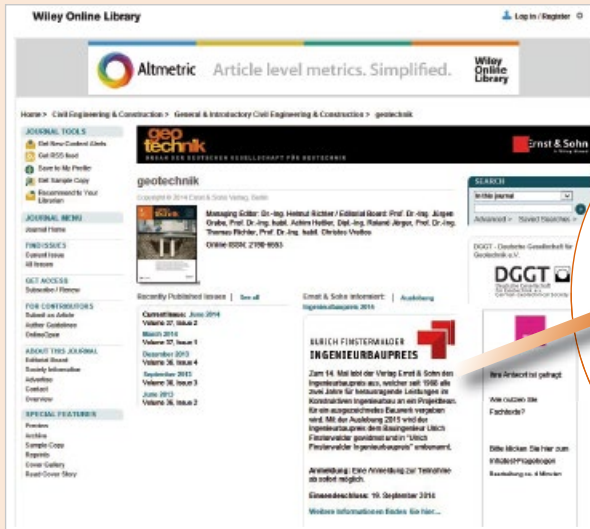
Wiley Online Library

Log in / Register

Altmetric Article level metrics. Simplified.

Wiley Online Library

Home > Civil Engineering & Construction > General & Introductory Civil Engineering & Construction > geotechnik

JOURNAL TOOLS
Get New Content Alerts
Get RSS feed
Save to My Profile
Get Sample Copy
Recommend to Your Librarian

JOURNAL MENU
Journal Home

FIND ISSUES
Current Issue
All Issues

GET ACCESS
Subscribe / Renew

FOR CONTRIBUTORS
Submit an Article
Author Guidelines
OnlineOpen

ABOUT THIS JOURNAL
Editorial Board
Society Information
Advertise
Contact
Overview

SPECIAL FEATURES
Preview
Archive
Sample Copy
Reprints
Cover Gallery
Read Cover Story

geotechnik
ORGAN DER DEUTSCHEN GESELLSCHAFT FÜR GEOTECHNIK

Ernst & Sohn

geotechnik

Copyright © 2014 Ernst & Sohn Verlag, Berlin

Managing Editor: Dr.-Ing. Helmut Richter / Editorial Board: Prof. Dr.-Ing. Jürgen Grabe, Prof. Dr.-Ing. habil. Achim Hettler, Dipl.-Ing. Roland Jörger, Prof. Dr.-Ing. Thomas Richter, Prof. Dr.-Ing. habil. Christos Vrettos

Online ISSN: 2190-6653

Recently Published Issues | See all

Current Issue: June 2014
Volume 37, Issue 2

March 2014
Volume 37, Issue 1

December 2013
Volume 36, Issue 4

September 2013
Volume 36, Issue 3

June 2013
Volume 36, Issue 2

Ernst & Sohn informiert: | Auslobung Ingenieurbaupreis 2014

ULRICH FINSTERWALDER INGENIEURBAUPREIS

Zum 14. Mal lobt der Verlag Ernst & Sohn den Ingenieurbaupreis aus, welcher seit 1988 alle zwei Jahre für herausragende Leistungen im Konstruktiven Ingenieurbau an ein Projektteam, für ein ausgezeichnetes Bauwerk vergeben wird. Mit der Auslobung 2015 wird der Ingenieurbaupreis dem Bauingenieur Ulrich Finsterwalder gewidmet und in "Ulrich Finsterwalder Ingenieurbaupreis" umbenannt.

Anmeldung: Eine Anmeldung zur Teilnahme ab sofort möglich.

Einsendeschluss: 19. September 2014

Weitere Informationen finden Sie hier...

SEARCH
In this journal
Advanced > Saved Searches >

DGGT - Deutsche Gesellschaft für Geotechnik e.V.

DGGT
Deutsche Gesellschaft für Geotechnik e.V.
German Geotechnical Society

Ihre Antwort ist gefragt

Wie nutzen Sie Fachtexte?

Bitte klicken Sie hier zum Inhaltsumfrageboge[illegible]
Bearbeitung ca. 4 Minuten